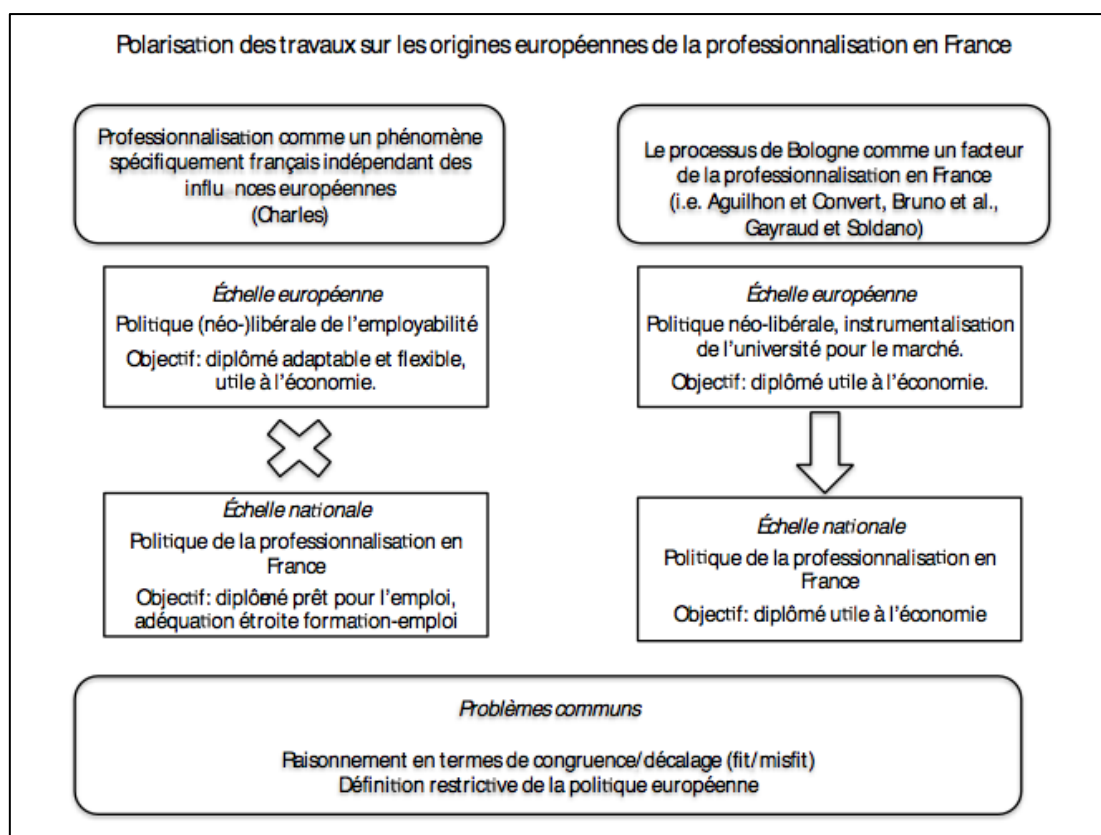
Polarisation des travaux sur les origines européennes de la professionnalisation en France

Professionnalisation comme un phénomène spécifiquement français indépendant des influ nces européennes (Charles)

Échelle européenne
Politique (néo-)libérale de l'employabilité
Objectif: diplômé adaptable et flexible, utile à l'économie.

Échelle nationale
Politique de la professionnalisation en France
Objectif: diplômé prêt pour l'emploi, adéquation étroite formation-emploi

Le processus de Bologne comme un facteur de la professionnalisation en France (i.e. Aguilhon et Convert, Bruno et al., Gayraud et Soldano)

Échelle européenne
Politique néo-libérale, instrumentalisation de l'université pour le marché.
Objectif: diplômé utile à l'économie.

Échelle nationale
Politique de la professionnalisation en France
Objectif: diplômé utile à l'économie

Problèmes communs

Raisonnement en termes de congruence/décalage (fit/misfit)
Définition restrictive de la politique européenne